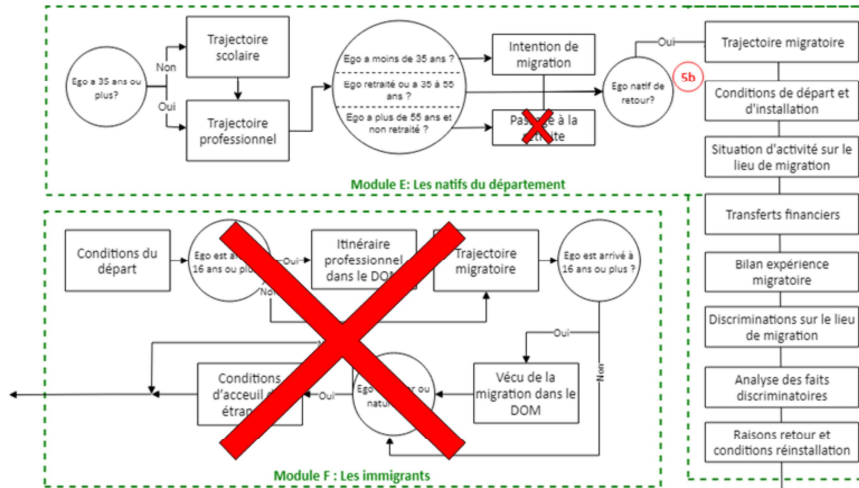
Ego a 35 ans ou plus?

Non

Oui

Trajectoire scolaire

Trajectoire professionnel

Ego a moins de 35 ans ?

Ego retraité ou a 35 à 55 ans ?

Ego a plus de 55 ans et non retraité ?

Intention de migration

Pas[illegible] à la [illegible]

Oui

Ego natif de retour?

5b

Trajectoire migratoire

Conditions de départ et d'installation

Situation d'activité sur le lieu de migration

Transferts financiers

Bilan expérience migratoire

Discriminations sur le lieu de migration

Analyse des faits discriminatoires

Raisons retour et conditions réinstallation

Module E: Les natifs du département

Conditions du départ

Ego est a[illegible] 16 ans ou plu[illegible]

Oui

Non

Itinéraire professionnel dans le DO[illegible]

Trajectoire migratoire

Ego est arrivé à 16 ans ou plus ?

Oui

Non

Vécu de la migration dans le DOM

Ego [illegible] ou natu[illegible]

Oui

Conditions d'acceuil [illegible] étran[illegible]

Module F : Les immigrants